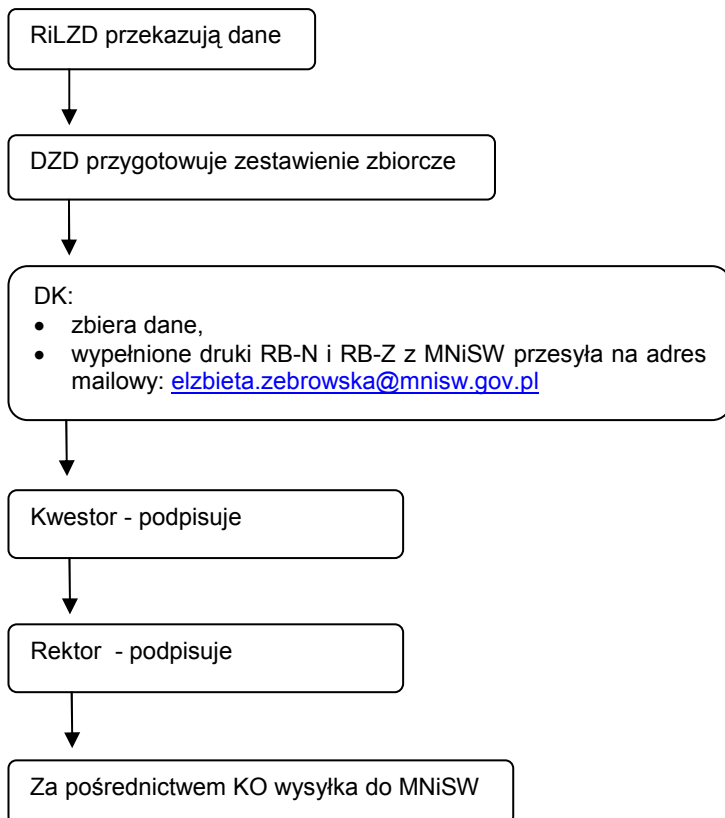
RiLZD przekazują dane

DZD przygotowuje zestawienie zbiorcze

DK:
- zbiera dane,
- wypełnione druki RB-N i RB-Z z MNiSW przesyła na adres mailowy: elzbieta.zebrowska@mnisw.gov.pl

Kwestor - podpisuje

Rektor - podpisuje

Za pośrednictwem KO wysyłka do MNiSW